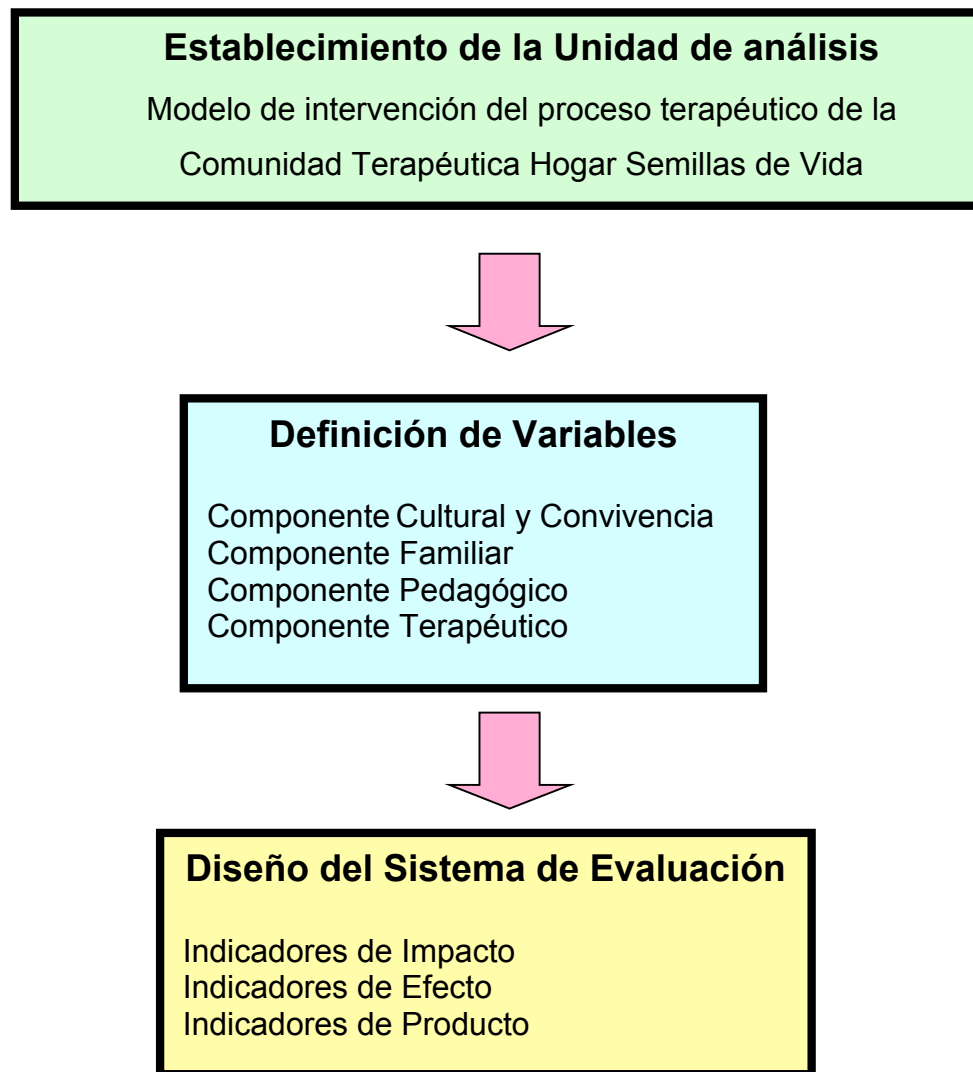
Establecimiento de la Unidad de análisis

Modelo de intervención del proceso terapéutico de la Comunidad Terapéutica Hogar Semillas de Vida

Definición de Variables

Componente Cultural y Convivencia
Componente Familiar
Componente Pedagógico
Componente Terapéutico

Diseño del Sistema de Evaluación

Indicadores de Impacto
Indicadores de Efecto
Indicadores de Producto